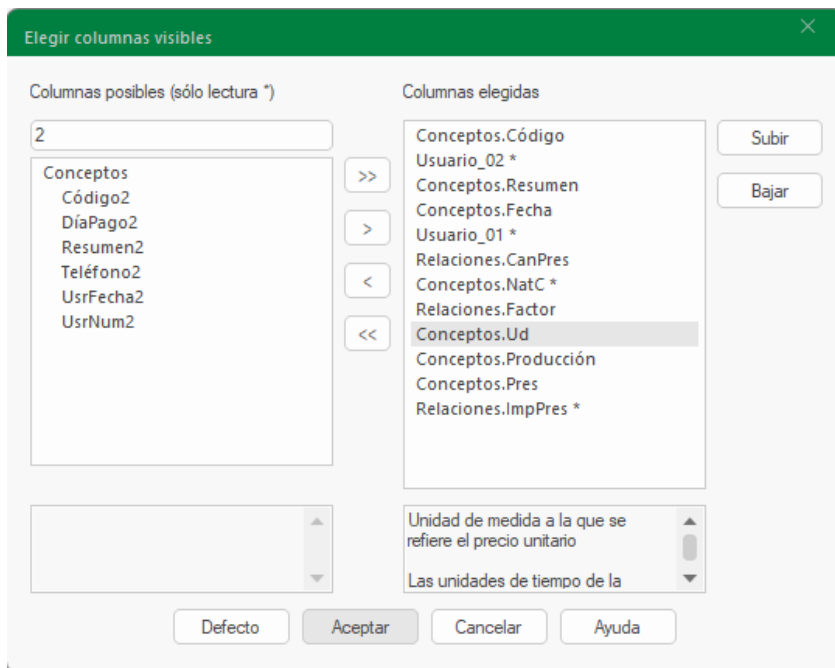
Elegir columnas visibles

Columnas posibles (sólo lectura *)

2

Conceptos
Código2
DíaPago2
Resumen2
Teléfono2
UsrFecha2
UsrNum2

>>
>
<
<<

Columnas elegidas

Conceptos.Código
Usuario_02 *
Conceptos.Resumen
Conceptos.Fecha
Usuario_01 *
Relaciones.CanPres
Conceptos.NatC *
Relaciones.Factor
Conceptos.Ud
Conceptos.Producción
Conceptos.Pres
Relaciones.ImpPres *

Subir
Bajar

Unidad de medida a la que se refiere el precio unitario

Las unidades de tiempo de la

Defecto
Aceptar
Cancelar
Ayuda